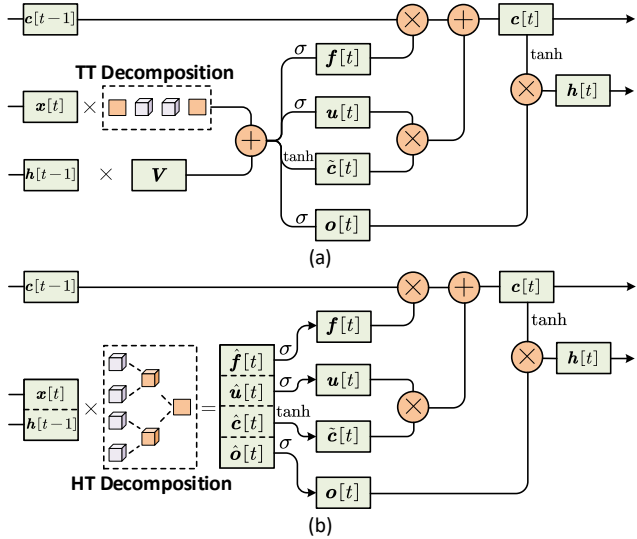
$\boldsymbol{c}[t-1]$

TT Decomposition

$\boldsymbol{x}[t]$ $\times$

$\boldsymbol{h}[t-1]$ $\times$ $\boldsymbol{V}$

$\sigma$ $\boldsymbol{f}[t]$

$\sigma$ $\boldsymbol{u}[t]$

tanh $\tilde{\boldsymbol{c}}[t]$

$\sigma$ $\boldsymbol{o}[t]$

$\boldsymbol{c}[t]$

tanh

$\boldsymbol{h}[t]$

(a)

$\boldsymbol{c}[t-1]$

$\boldsymbol{x}[t]$
$\boldsymbol{h}[t-1]$ $\times$ $=$

$\hat{\boldsymbol{f}}[t]$
$\hat{\boldsymbol{u}}[t]$
$\hat{\boldsymbol{c}}[t]$
$\hat{\boldsymbol{o}}[t]$

$\sigma$ $\boldsymbol{f}[t]$

$\sigma$ $\boldsymbol{u}[t]$

tanh $\tilde{\boldsymbol{c}}[t]$

$\sigma$ $\boldsymbol{o}[t]$

$\boldsymbol{c}[t]$

tanh

$\boldsymbol{h}[t]$

HT Decomposition

(b)